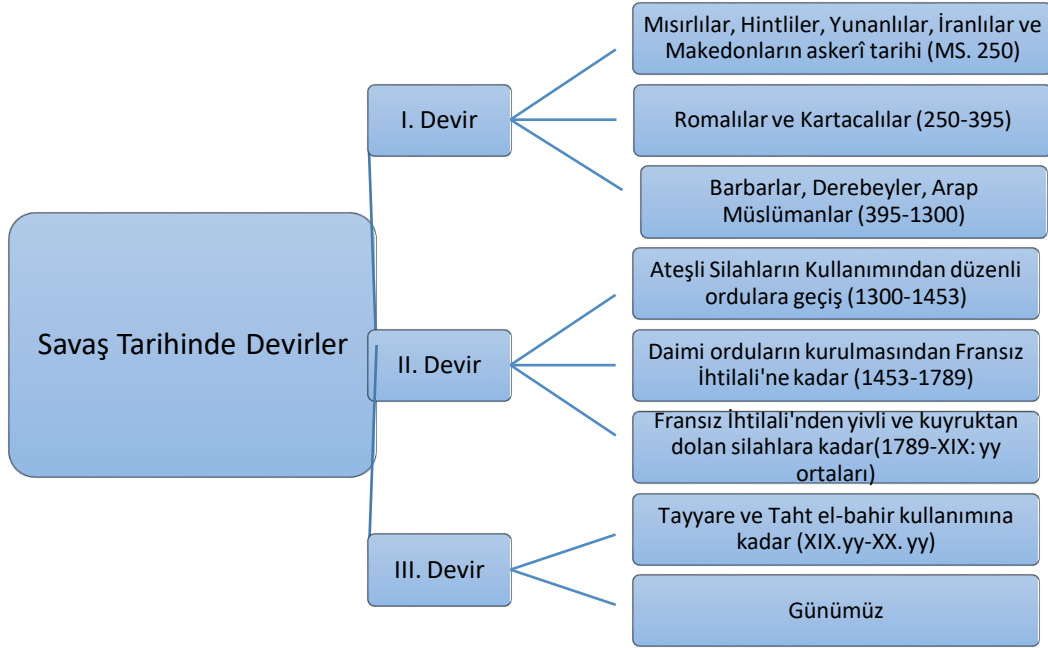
Savaş Tarihinde Devirler

I. Devir

Mısırlılar, Hintliler, Yunanlılar, İranlılar ve Makedonların askerî tarihi (MS. 250)

Romalılar ve Kartacalılar (250-395)

Barbarlar, Derebeyler, Arap Müslümanlar (395-1300)

II. Devir

Ateşli Silahların Kullanımından düzenli ordulara geçiş (1300-1453)

Daimi orduların kurulmasından Fransız İhtilali'ne kadar (1453-1789)

Fransız İhtilali'nden yivli ve kuyruktan dolan silahlara kadar(1789-XIX: yy ortaları)

III. Devir

Tayyare ve Taht el-bahir kullanımına kadar (XIX.yy-XX. yy)

Günümüz